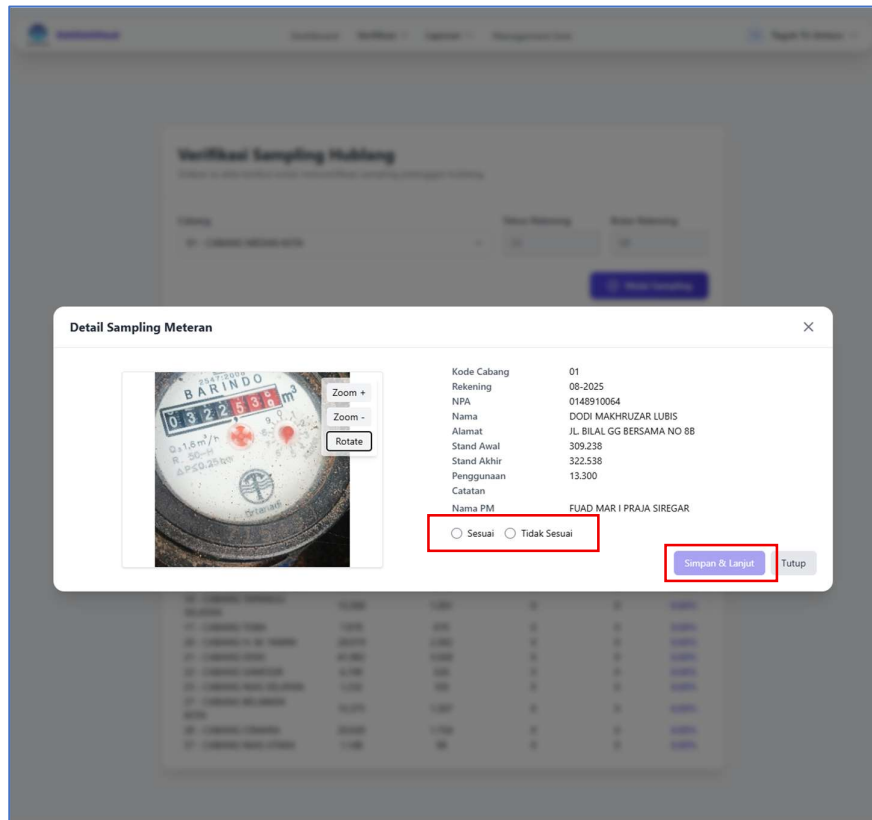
Verifikasi Sampling Hublang

Detail Sampling Meteran

×

BARINDO
0 3 2 2 5 3 8
$m^3$

Zoom +
Zoom -
Rotate

| | |
|---|---|
| Kode Cabang | 01 |
| Rekening | 08-2025 |
| NPA | 0148910064 |
| Nama | DODI MAKHRUZAR LUBIS |
| Alamat | JL. BILAL GG BERSAMA NO 8B |
| Stand Awal | 309.238 |
| Stand Akhir | 322.538 |
| Penggunaan | 13.300 |
| Catatan | |
| Nama PM | FUAD MAR I PRAJA SIREGAR |

Sesuai
Tidak Sesuai

Simpan & Lanjut
Tutup